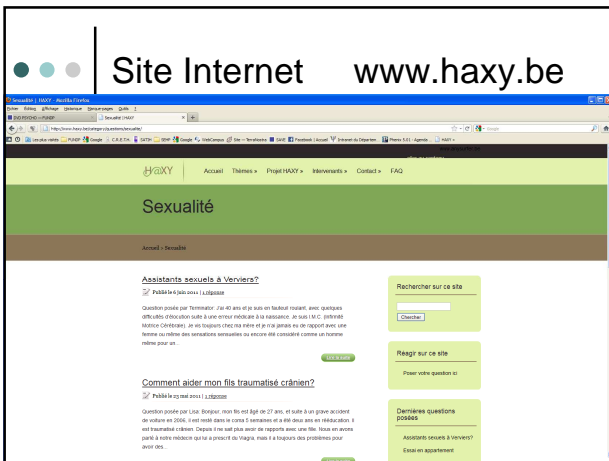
Site Internet www.haxy.be

Sexualité | HAXY - Mozilla Firefox

Fichier Édition Affichage Historique Marque-pages Outils ?

Sexualité | HAXY

http://www.haxy.be/category/questions/sexualite/

Google

HAXY Accueil Thèmes » Projet HAXY » Intervenants » Contact » FAQ

Sexualité

Accueil » Sexualité

Assistants sexuels à Verviers?

Publié le 6 juin 2011 | 1 réponse

Question posée par Terminator. J'ai 40 ans et je suis en fauteuil roulant, avec quelques difficultés d'élocution suite à une erreur médicale à la naissance. Je suis I.M.C. (Infirmité Motrice Cérébrale). Je vis toujours chez ma mère et je n'ai jamais eu de rapport avec une femme ou même des sensations sensuelles ou encore été considéré comme un homme même pour un...

Lire la suite

Comment aider mon fils traumatisé crânien?

Publié le 29 mai 2011 | 1 réponse

Question posée par Lisa. Bonjour, mon fils est âgé de 27 ans, et suite à un grave accident de voiture en 2006, il est resté dans le coma 5 semaines et il a été deux ans en rééducation. Il est traumatisé crânien. Depuis il ne sait plus avoir de rapports avec une fille. Nous en avons parlé à notre médecin qui lui a prescrit du Viagra, mais il a toujours des problèmes pour avoir des...

Rechercher sur ce site

Chercher

Réagir sur ce site

Poser votre question ici

Dernières questions posées

Assistants sexuels à Verviers?

Essai en appartement